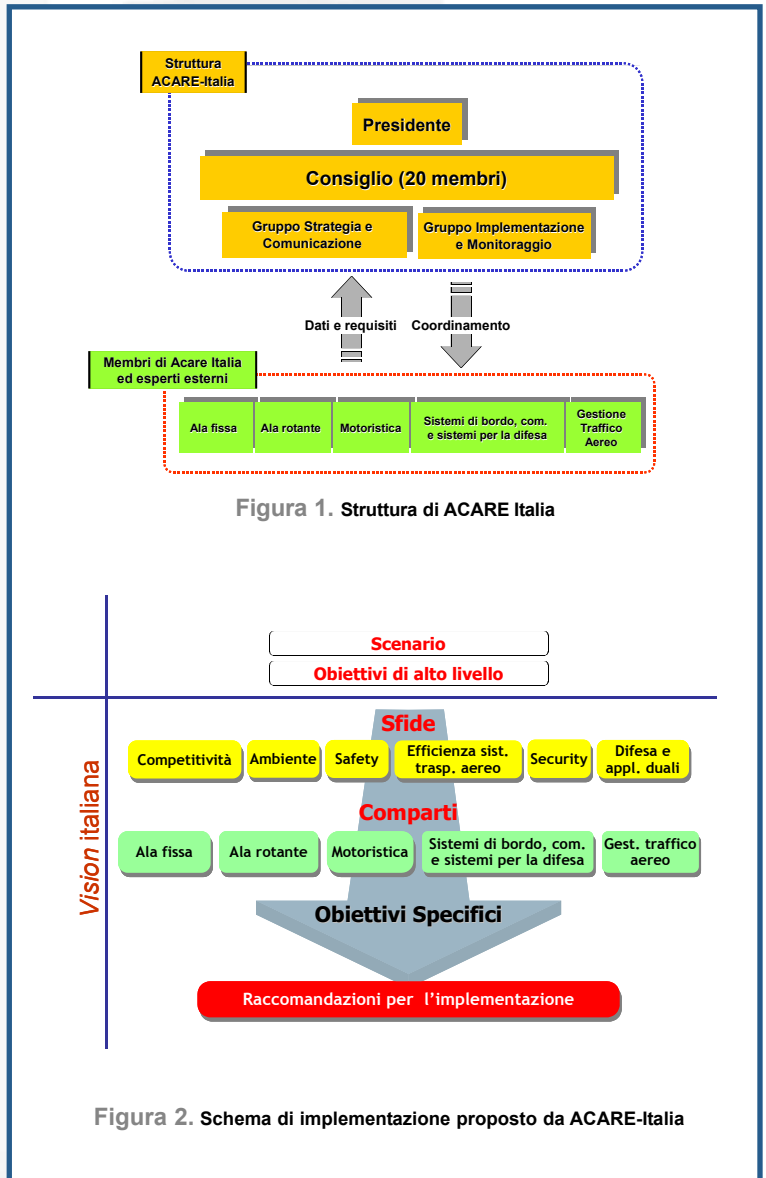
Struttura ACARE-Italia

Presidente

Consiglio (20 membri)

Gruppo Strategia e Comunicazione

Gruppo Implementazione e Monitoraggio

Dati e requisiti

Coordinamento

Membri di Acare Italia ed esperti esterni

Ala fissa

Ala rotante

Motoristica

Sistemi di bordo, com. e sistemi per la difesa

Gestione Traffico Aereo

Figura 1. Struttura di ACARE Italia

Scenario

Obiettivi di alto livello

Vision italiana

Sfide

Competitività

Ambiente

Safety

Efficienza sist. trasp. aereo

Security

Difesa e appl. duali

Comparti

Ala fissa

Ala rotante

Motoristica

Sistemi di bordo, com. e sistemi per la difesa

Gest. traffico aereo

Obiettivi Specifici

Raccomandazioni per l'implementazione

Figura 2. Schema di implementazione proposto da ACARE-Italia